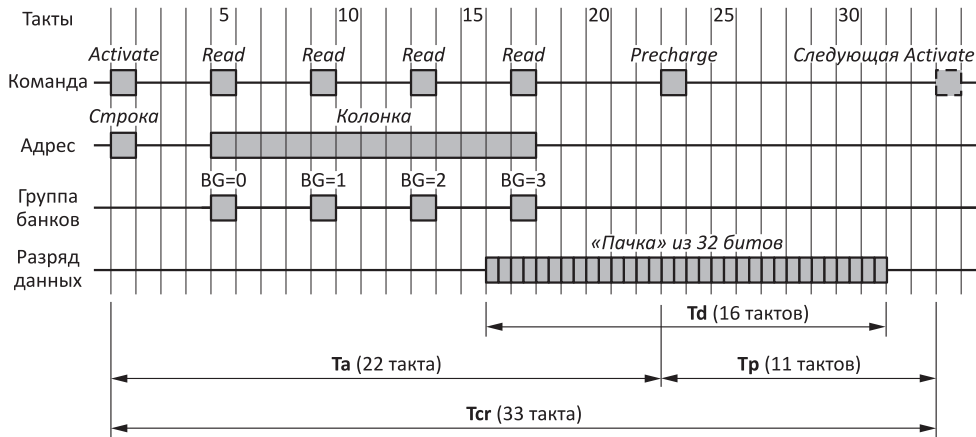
Такты 5 10 15 20 25 30

Activate Read Read Read Read Precharge Следующая Activate

Команда

Строка Колонка

Адрес

BG=0 BG=1 BG=2 BG=3

Группа банков

«Пачка» из 32 битов

Разряд данных

**Td** (16 тактов)

**Ta** (22 такта)

**Tp** (11 тактов)

**Tcr** (33 такта)